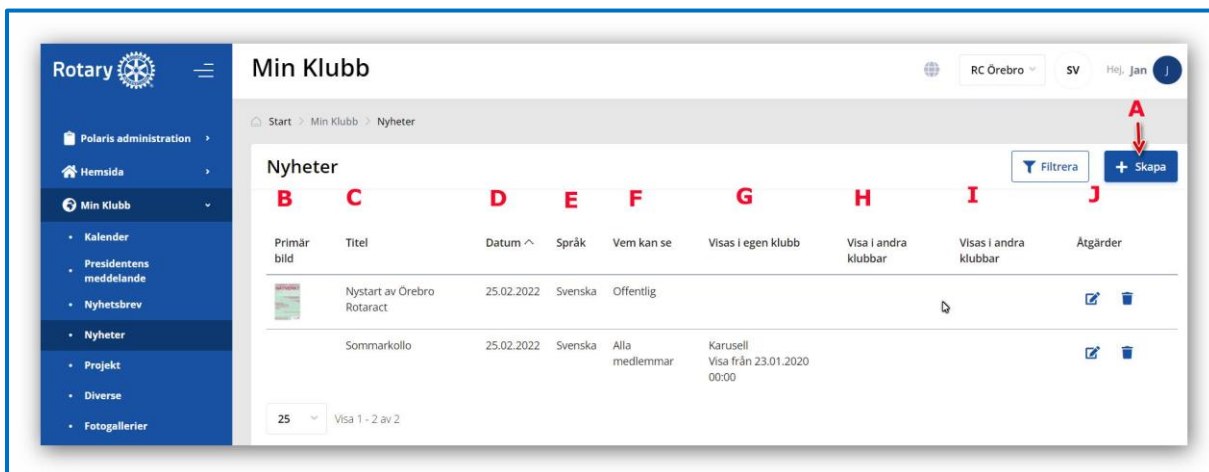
Rotary

Polaris administration ›
Hemsida ›
Min Klubb ⌄
• Kalender
• Presidentens meddelande
• Nyhetsbrev
• Nyheter
• Projekt
• Diverse
• Fotogallerier

Min Klubb

RC Örebro ⌄ SV Hej, Jan J

Start > Min Klubb > Nyheter

A

Nyheter

Filtrera + Skapa

B C D E F G H I J

| Primär bild | Titel | Datum ^ | Språk | Vem kan se | Visas i egen klubb | Visa i andra klubbar | Visas i andra klubbar | Åtgärder |
|---|---|---|---|---|---|---|---|---|
| | Nystart av Örebro Rotaract | 25.02.2022 | Svenska | Offentlig | | | | |
| | Sommarkollo | 25.02.2022 | Svenska | Alla medlemmar | Karusell Visa från 23.01.2020 00:00 | | | |

25 ⌄ Visa 1 - 2 av 2